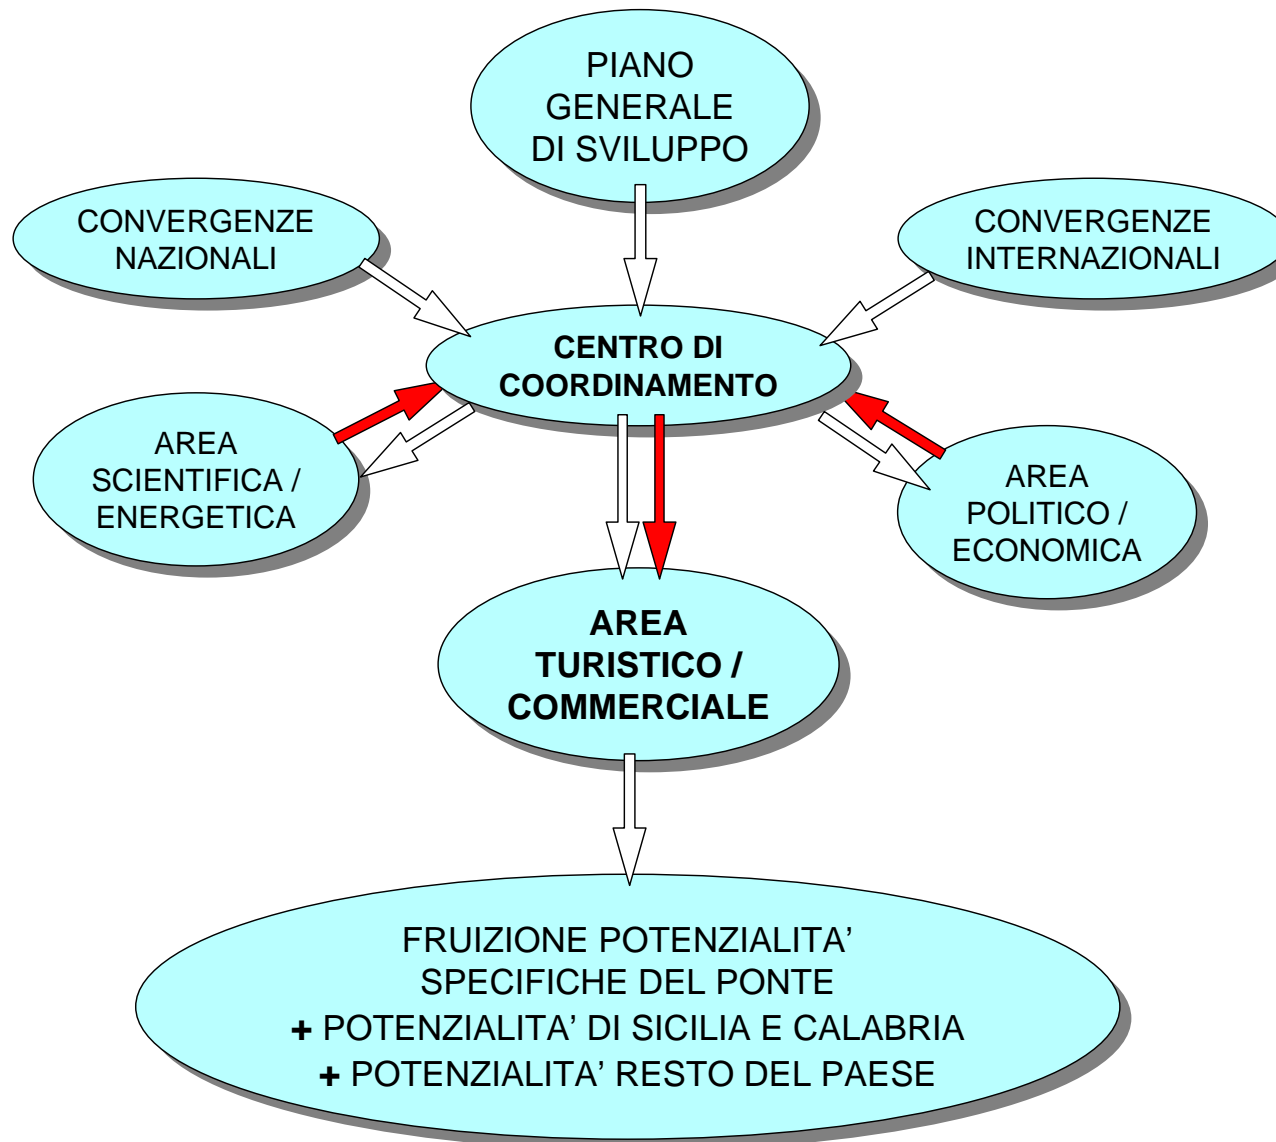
PIANO GENERALE DI SVILUPPO

CONVERGENZE NAZIONALI

CONVERGENZE INTERNAZIONALI

CENTRO DI COORDINAMENTO

AREA SCIENTIFICA / ENERGETICA

AREA POLITICO / ECONOMICA

AREA TURISTICO / COMMERCIALE

FRUIZIONE POTENZIALITA' SPECIFICHE DEL PONTE
+ POTENZIALITA' DI SICILIA E CALABRIA
+ POTENZIALITA' RESTO DEL PAESE